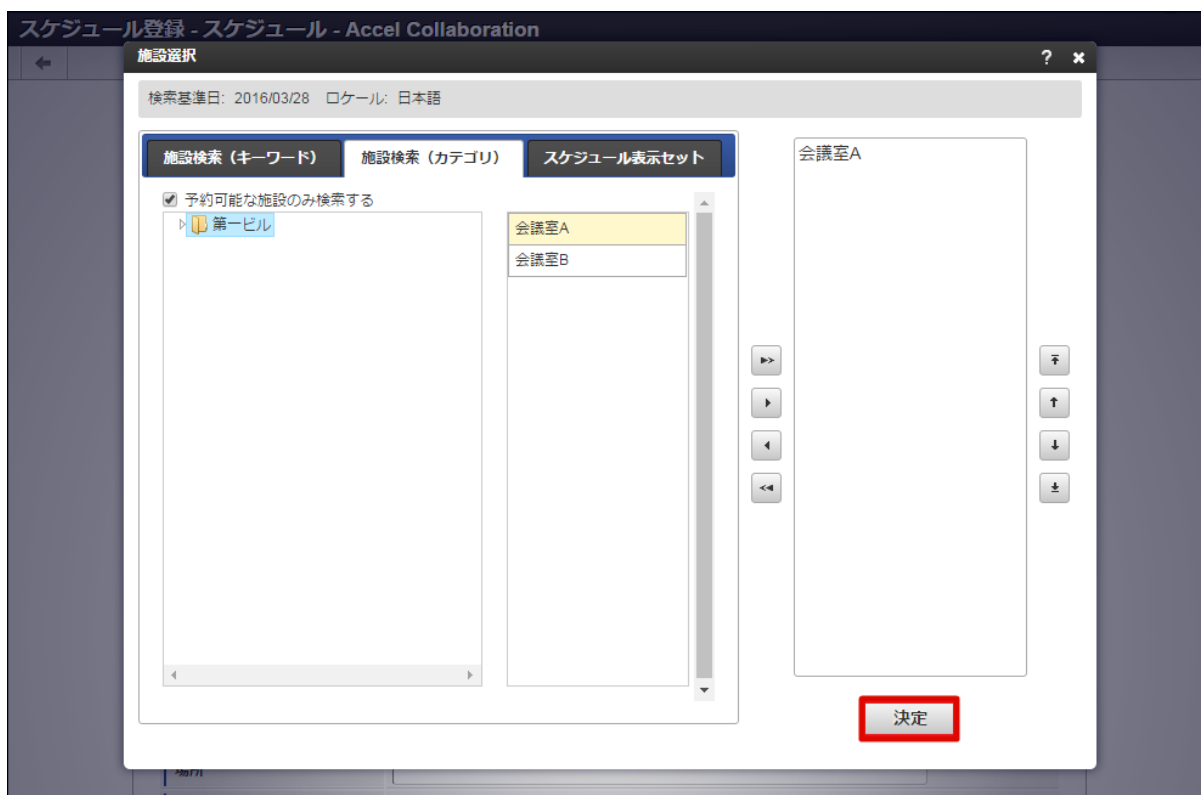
スケジュール登録 - スケジュール - Accel Collaboration

施設選択

? ×

検索基準日: 2016/03/28 ロケール: 日本語

施設検索（キーワード） 施設検索（カテゴリ） スケジュール表示セット

予約可能な施設のみ検索する

第一ビル

会議室A
会議室B

会議室A

決定

場所